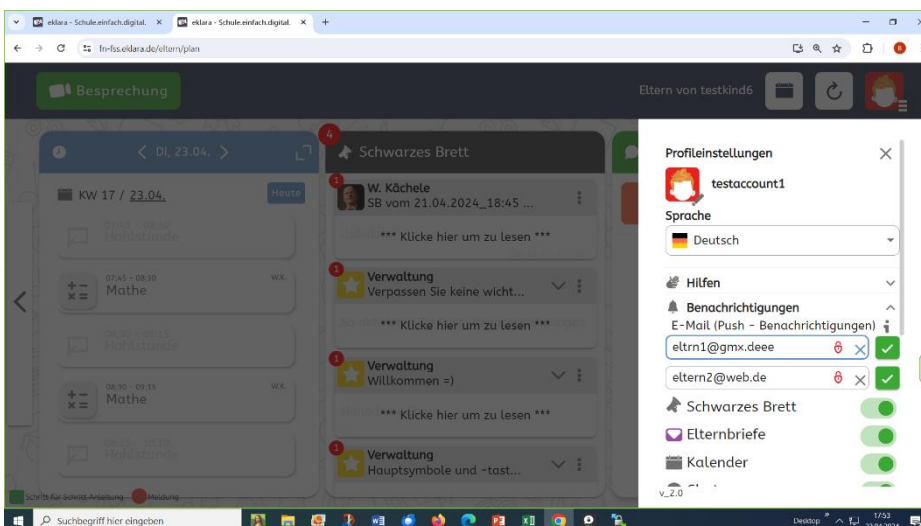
eklara - Schule.einfach.digital. ×
eklara - Schule.einfach.digital. ×
+
fn-fss.eklara.de/eltern/plan

Besprechung
Eltern von testkind6

Di, 23.04.
KW 17 / 23.04.
Heute
Hohlstunde
07:45 - 08:30
W.K.
Mathe
08:30 - 08:15
Hohlstunde
08:30 - 09:15
W.K.
Mathe
Hohlstunde

4
Schwarzes Brett
1
W. Kächele
SB vom 21.04.2024_18:45 ...
*** Klicke hier um zu lesen ***
1
Verwaltung
Verpassen Sie keine wicht...
*** Klicke hier um zu lesen ***
1
Verwaltung
Willkommen =)
*** Klicke hier um zu lesen ***
1
Verwaltung
Hauptsymbole und -tast...

Schritt für Schritt Anleitung
Meldung

Profileinstellungen
×
testaccount1
Sprache
Deutsch
Hilfen
Benachrichtigungen
E-Mail (Push - Benachrichtigungen)
eltrn1@gmx.deee
eltern2@web.de
Schwarzes Brett
Elternbriefe
Kalender
v_2.0

Suchbegriff hier eingeben
Desktop
17:53